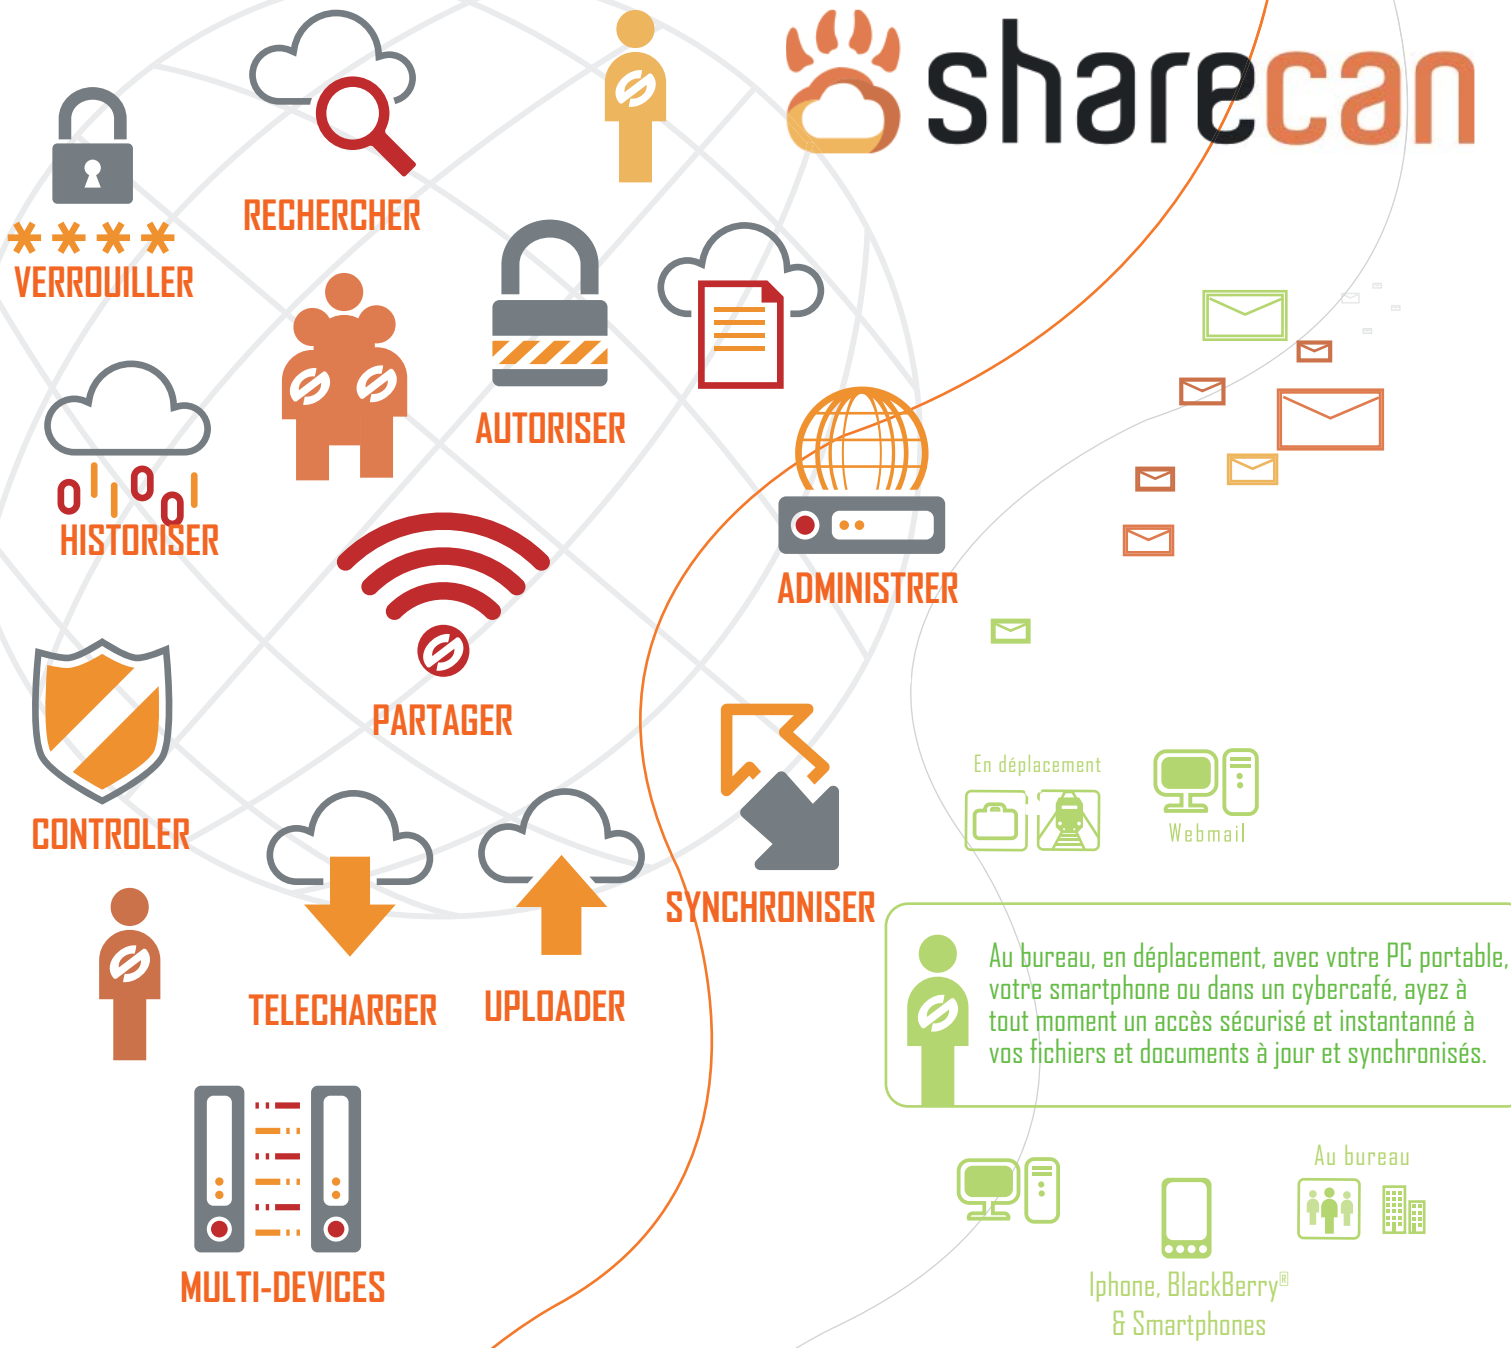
sharecan

RECHERCHER

****
VERROUILLER

AUTORISER

0 1 1 0 0 1
HISTORISER

ADMINISTRER

PARTAGER

CONTROLER

SYNCHRONISER

TELECHARGER

UPLOADER

MULTI-DEVICES

En déplacement

Webmail

Au bureau, en déplacement, avec votre PC portable, votre smartphone ou dans un cybercafé, ayez à tout moment un accès sécurisé et instantanné à vos fichiers et documents à jour et synchronisés.

Au bureau

Iphone, BlackBerry®
& Smartphones